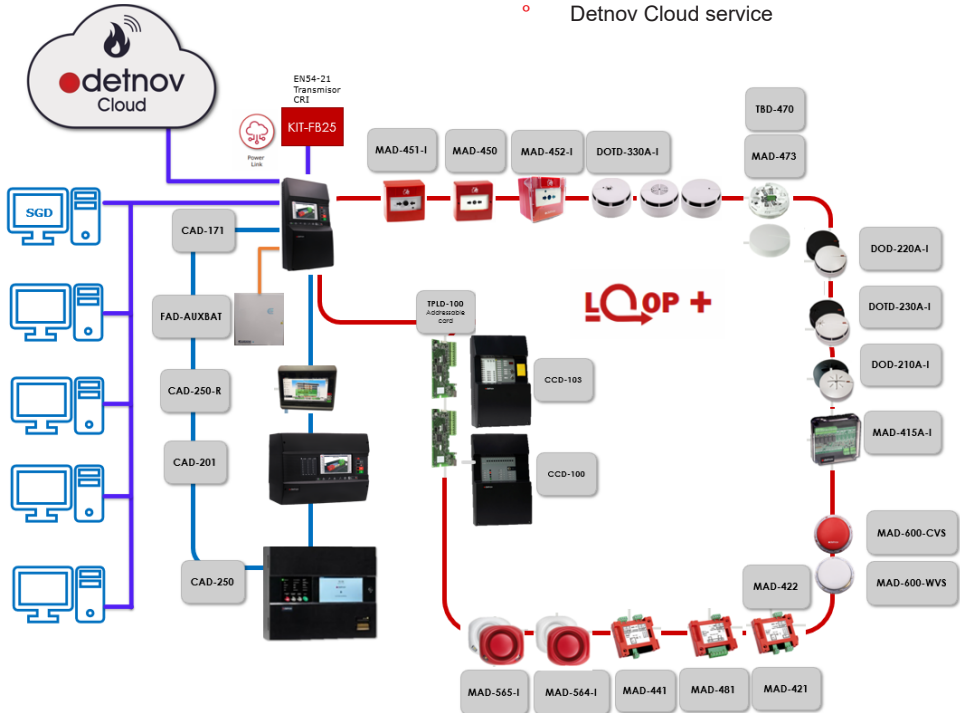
Detnov Cloud service

detnov Cloud

EN54-21 Transmisor CRI

KIT-FB25

Power Link

SGD

CAD-171

FAD-AUXBAT

CAD-250-R

CAD-201

CAD-250

MAD-451-I

MAD-450

MAD-452-I

DOTD-330A-I

TBD-470

MAD-473

DOD-220A-I

DOTD-230A-I

DOD-210A-I

MAD-415A-I

MAD-600-CVS

MAD-600-WVS

MAD-422

LOOP +

TPLD-100 Addressable card

CCD-103

CCD-100

MAD-565-I

MAD-564-I

MAD-441

MAD-481

MAD-421